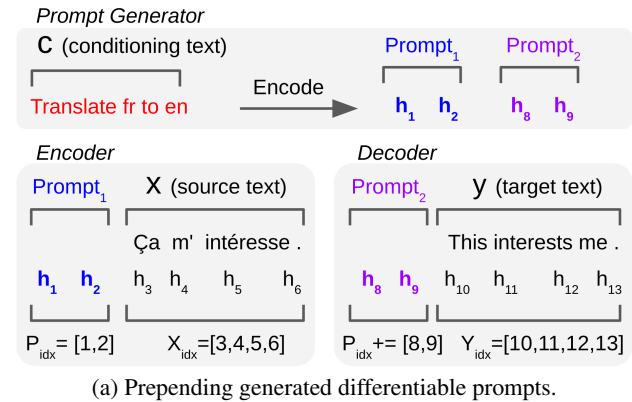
Prompt Generator

c (conditioning text)

Translate fr to en

Encode

$\text{Prompt}_1$ $\text{Prompt}_2$

$h_1$ $h_2$ $h_8$ $h_9$

Encoder

$\text{Prompt}_1$ x (source text)

Ça m' intéresse .

$h_1$ $h_2$ $h_3$ $h_4$ $h_5$ $h_6$

$P_{idx}$ = [1,2] $X_{idx}$=[3,4,5,6]

Decoder

$\text{Prompt}_2$ y (target text)

This interests me .

$h_8$ $h_9$ $h_{10}$ $h_{11}$ $h_{12}$ $h_{13}$

$P_{idx}$ += [8,9] $Y_{idx}$=[10,11,12,13]

(a) Prepending generated differentiable prompts.